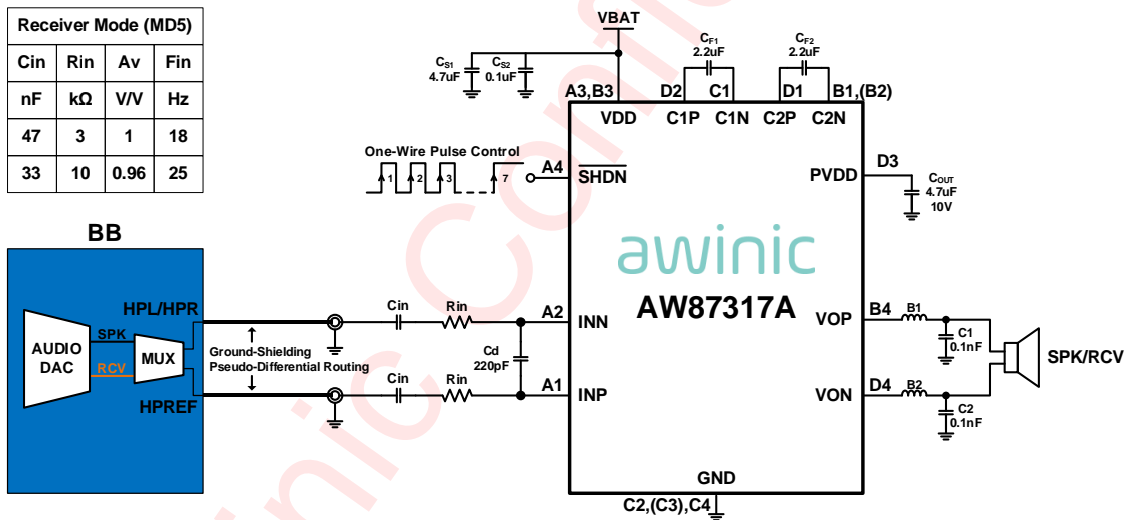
| Receiver Mode (MD5) | | | |
|---|---|---|---|
| Cin | Rin | Av | Fin |
| nF | kΩ | V/V | Hz |
| 47 | 3 | 1 | 18 |
| 33 | 10 | 0.96 | 25 |

VBAT

$C_{S1}$ 4.7uF

$C_{S2}$ 0.1uF

$C_{F1}$ 2.2uF

$C_{F2}$ 2.2uF

A3,B3 D2 C1 D1 B1,(B2)

VDD C1P C1N C2P C2N

One-Wire Pulse Control

1 2 3 7

A4 $\overline{SHDN}$

PVDD D3

$C_{OUT}$ 4.7uF 10V

BB

awinic

AW87317A

AUDIO DAC

SPK

RCV

MUX

HPL/HPR

HPREF

Ground-Shielding Pseudo-Differential Routing

Cin Rin

A2 INN

Cd 220pF

Cin Rin

A1 INP

VOP B4 B1

C1 0.1nF

SPK/RCV

VON D4 B2

C2 0.1nF

GND

C2,(C3),C4